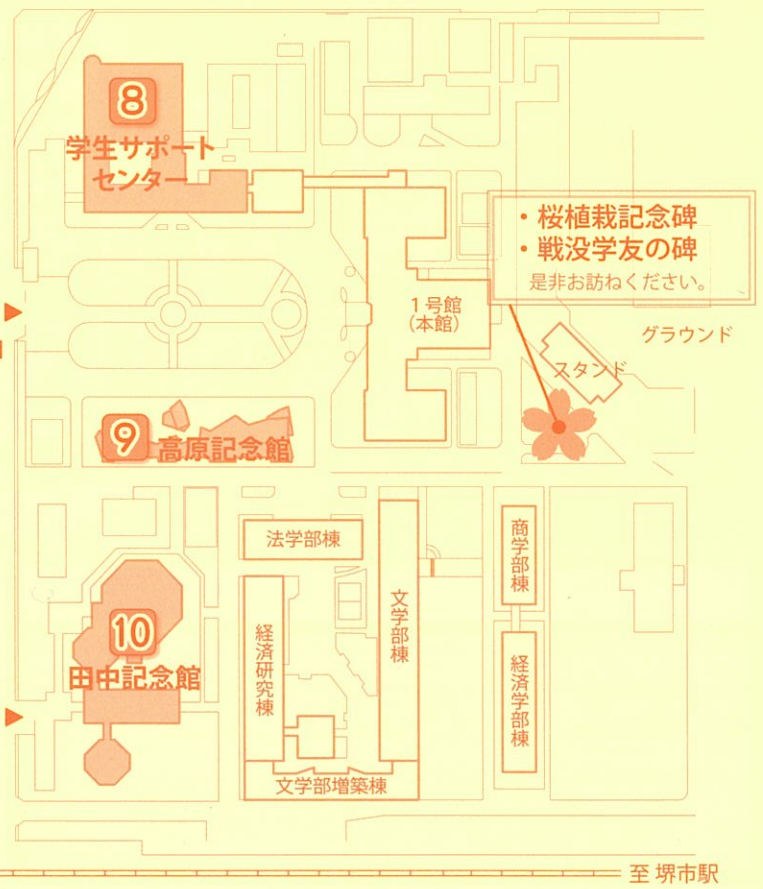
8
学生サポートセンター

・桜植栽記念碑
・戦没学友の碑
是非お訪ねください。

1号館
(本館)

グラウンド

スタンド

9
高原記念館

法学部棟

文学部棟

商学部棟

10
田中記念館

経済研究棟

経済学部棟

文学部増築棟

至 堺市駅